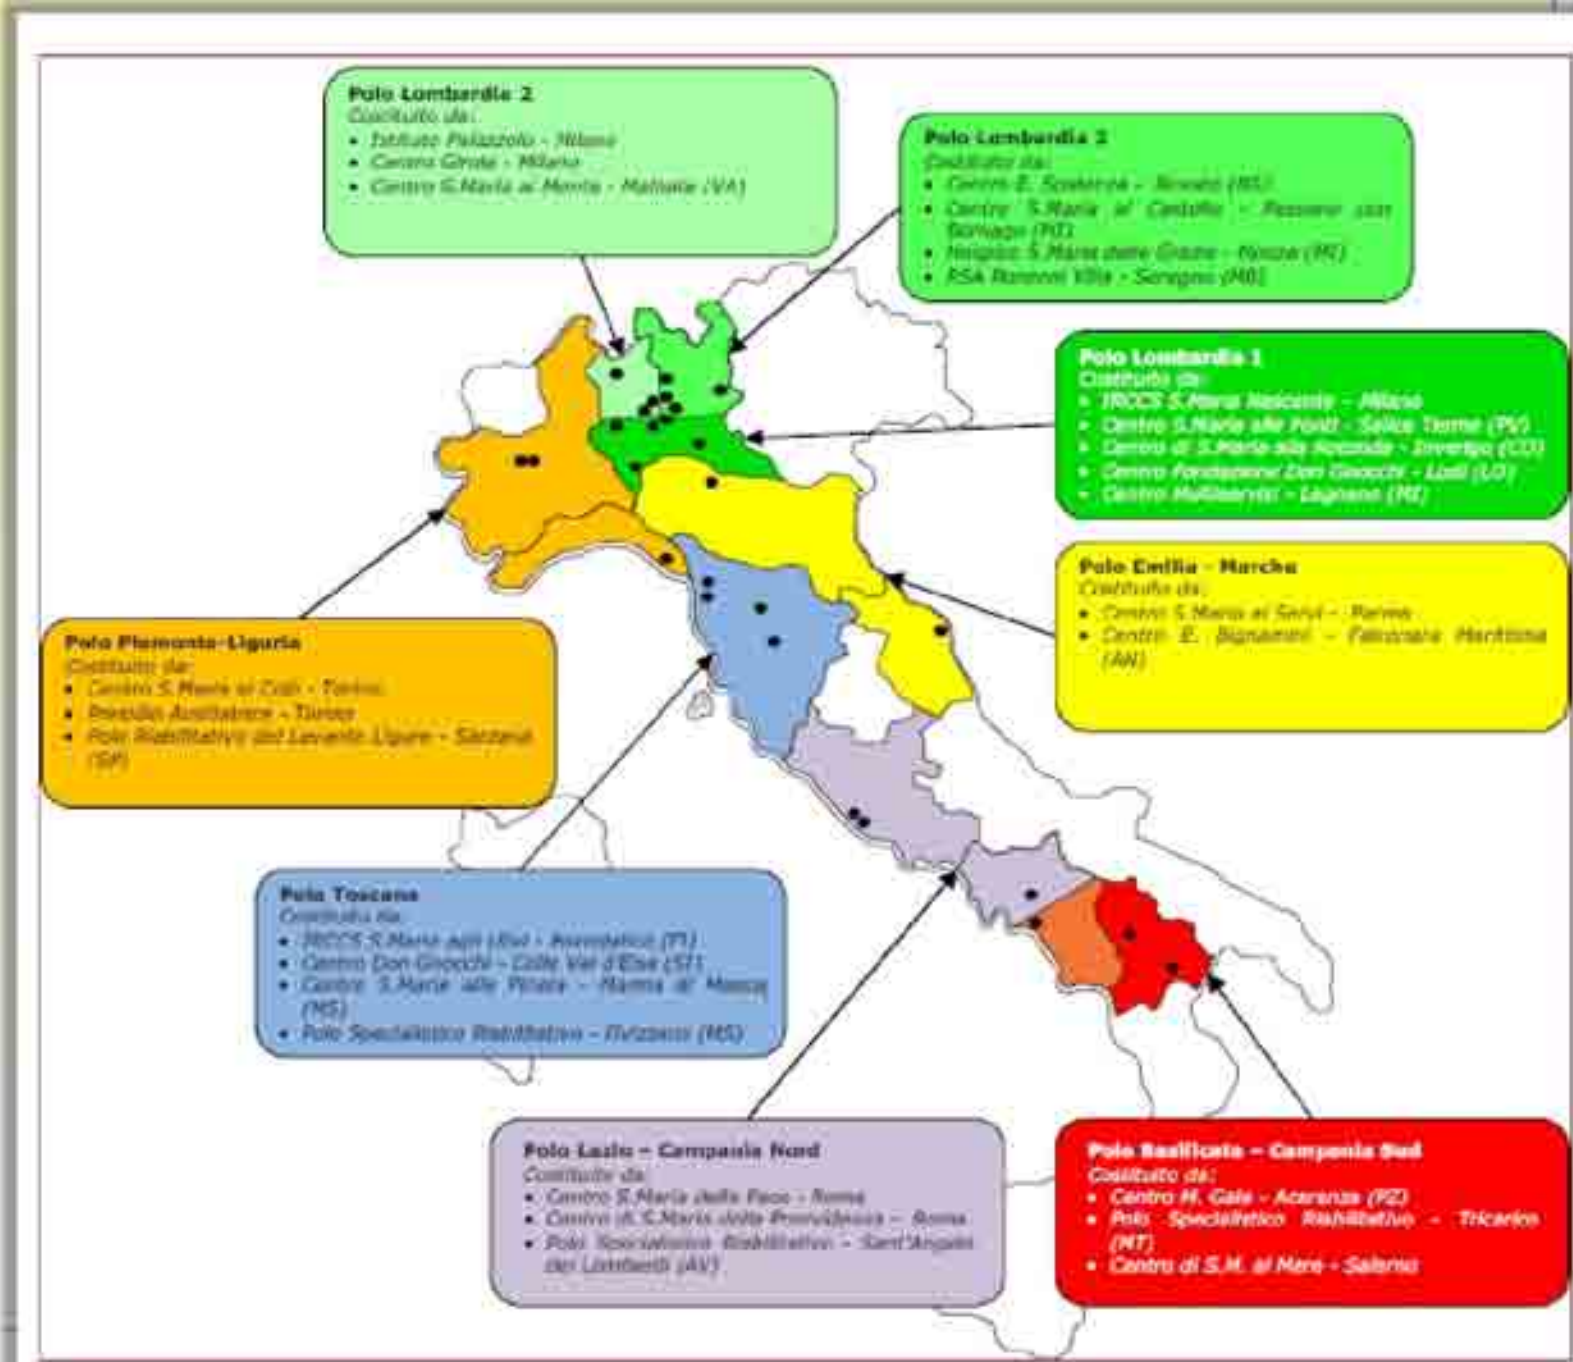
Polo Lombardia 2
Costituito da:
• Istituto Palazzolo - Milano
• Centro Girola - Milano
• Centro S.Maria al Monte - Malnate (VA)

Polo Lombardia 3
Costituito da:
• Centro E. Spalenza - Rovato (BS)
• Centro S.Maria al Castello - Pessano con Bornago (MI)
• Hospice S.Maria delle Grazie - Monza (MI)
• RSA Ronzoni Villa - Seregno (MB)

Polo Lombardia 1
Costituito da:
• IRCCS S.Maria Nascente - Milano
• Centro S.Maria alle Fonti - Salice Terme (PV)
• Centro di S.Maria alla Rotonda - Inverigo (CO)
• Centro Fondazione Don Gnocchi - Lodi (LO)
• Centro Multiservizi - Legnano (MI)

Polo Emilia - Marche
Costituito da:
• Centro S.Maria ai Servi - Parma
• Centro E. Bignamini - Falconara Marittima (AN)

Polo Piemonte-Liguria
Costituito da:
• Centro S.Maria ai Colli - Torino
• Presidio Ausiliatrice - Torino
• Polo Riabilitativo del Levante Ligure - Sarzana (SP)

Polo Toscana
Costituito da:
• IRCCS S.Maria agli Ulivi - Pozzolatico (FI)
• Centro Don Gnocchi - Colle Val d'Elsa (SI)
• Centro S.Maria alla Pineta - Marina di Massa (MS)
• Polo Specialistico Riabilitativo - Fivizzano (MS)

Polo Lazio – Campania Nord
Costituito da:
• Centro S.Maria della Pace - Roma
• Centro di S.Maria della Provvidenza - Roma
• Polo Specialistico Riabilitativo - Sant'Angelo dei Lombardi (AV)

Polo Basilicata – Campania Sud
Costituito da:
• Centro M. Gala - Acerenza (PZ)
• Polo Specialistico Riabilitativo - Tricarico (MT)
• Centro di S.M. al Mare - Salerno